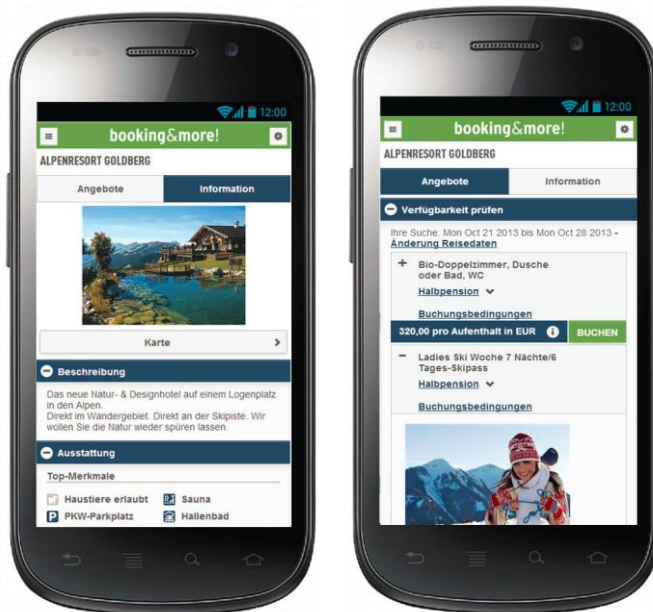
12:00

booking&more!

ALPENRESORT GOLDBERG

Angebote

Information

Karte

Beschreibung

Das neue Natur- & Designhotel auf einem Logenplatz in den Alpen.
Direkt im Wandergebiet. Direkt an der Skipiste. Wir wollen Sie die Natur wieder spüren lassen.

Ausstattung

Top-Merkmale

Haustiere erlaubt

Sauna

PKW-Parkplatz

Hallenbad

12:00

booking&more!

ALPENRESORT GOLDBERG

Angebote

Information

Verfügbarkeit prüfen

Ihre Suche: Mon Oct 21 2013 bis Mon Oct 28 2013 - Änderung Reisedaten

+ Bio-Doppelzimmer, Dusche oder Bad, WC

Halbpension

Buchungsbedingungen

320,00 pro Aufenthalt in EUR

BUCHEN

− Ladies Ski Woche 7 Nächte/6 Tages-Skipass

Halbpension

Buchungsbedingungen